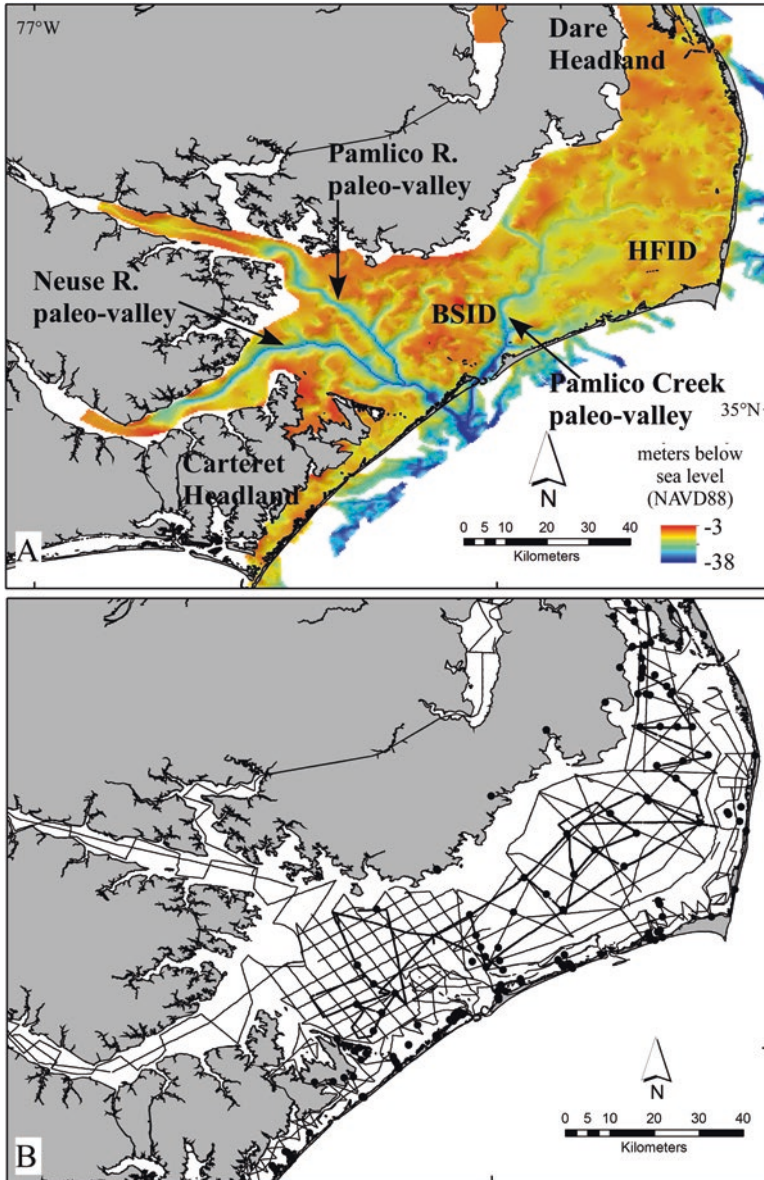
77°W

Dare Headland

Pamlico R. paleo-valley

Neuse R. paleo-valley

BSID

HFID

Pamlico Creek paleo-valley

35°N

Carteret Headland

N

meters below sea level (NAVD88)

-3

-38

0 5 10 20 30 40
Kilometers

A

N

0 5 10 20 30 40
Kilometers

B